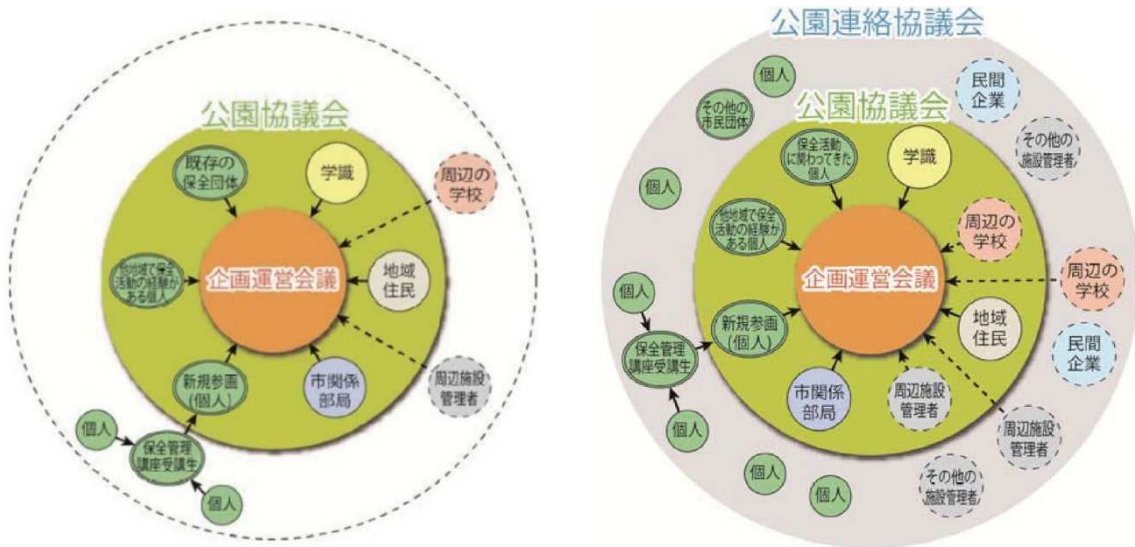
公園協議会

既存の保全団体

学識

周辺の学校

他地域で保全活動の経験がある個人

企画運営会議

地域住民

新規参画(個人)

市関係部局

周辺施設管理者

個人

保全管理講座受講生

個人

公園連絡協議会

個人

民間企業

その他の市民団体

公園協議会

保全活動に関わってきた個人

学識

その他の施設管理者

個人

他地域で保全活動の経験がある個人

周辺の学校

企画運営会議

周辺の学校

個人

新規参画(個人)

地域住民

保全管理講座受講生

民間企業

市関係部局

周辺施設管理者

周辺施設管理者

個人

個人

個人

その他の施設管理者